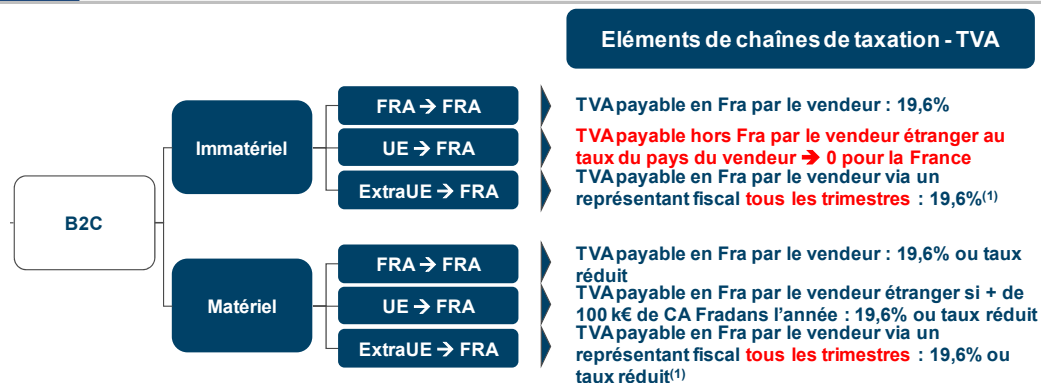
Eléments de chaînes de taxation - TVA

B2C

Immatériel

FRA → FRA

TVA payable en Fra par le vendeur : 19,6%

UE → FRA

TVA payable hors Fra par le vendeur étranger au taux du pays du vendeur → 0 pour la France

ExtraUE → FRA

TVA payable en Fra par le vendeur via un représentant fiscal tous les trimestres : 19,6%$^{(1)}$

Matériel

FRA → FRA

TVA payable en Fra par le vendeur : 19,6% ou taux réduit

UE → FRA

TVA payable en Fra par le vendeur étranger si + de 100 k€ de CA Fradans l'année : 19,6% ou taux réduit

ExtraUE → FRA

TVA payable en Fra par le vendeur via un représentant fiscal tous les trimestres : 19,6% ou taux réduit$^{(1)}$